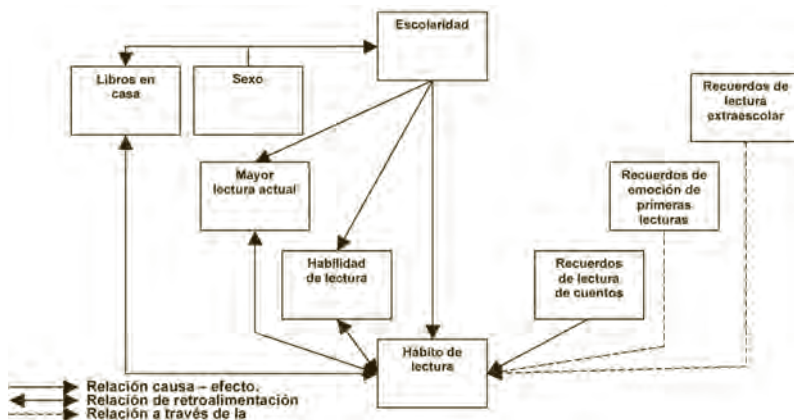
Escolaridad

Libros en casa

Sexo

Recuerdos de lectura extraescolar

Mayor lectura actual

Recuerdos de emoción de primeras lecturas

Habilidad de lectura

Recuerdos de lectura de cuentos

Hábito de lectura

Relación causa – efecto.
Relación de retroalimentación
Relación a través de la